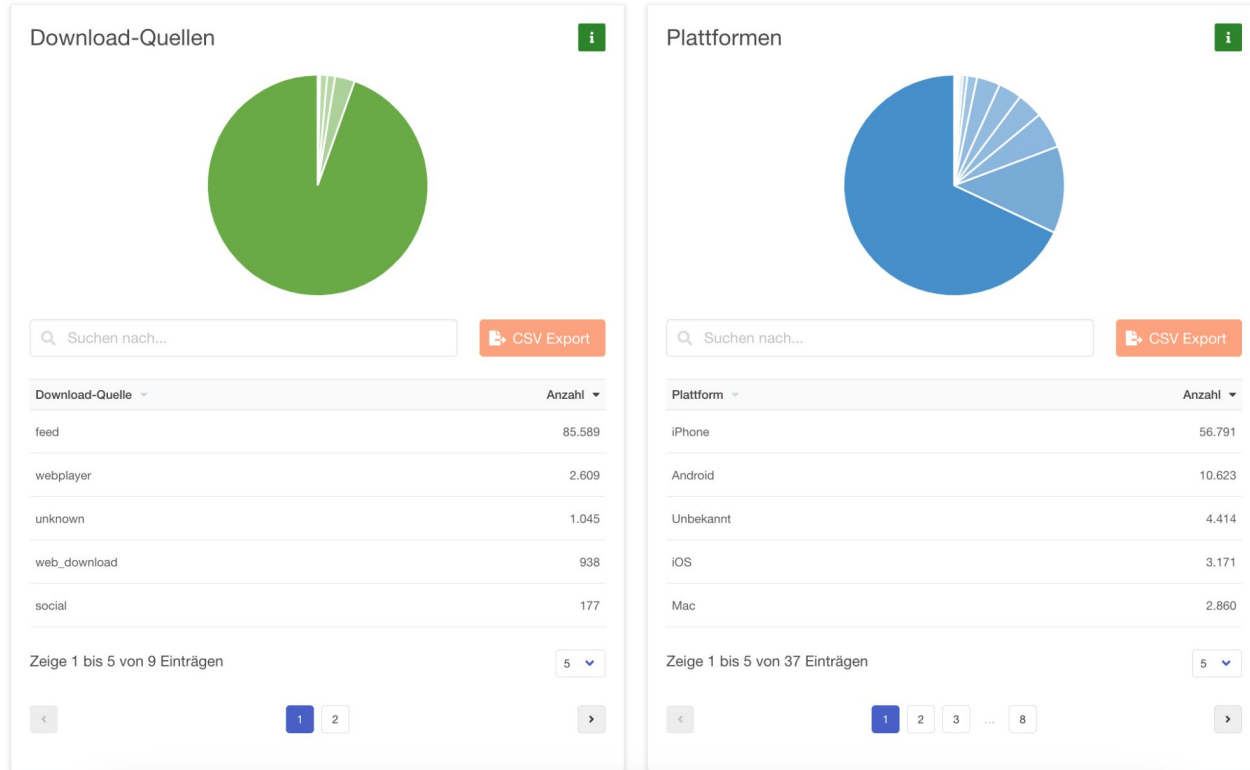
Download-Quellen

i

Suchen nach...

CSV Export

| Download-Quelle | Anzahl |
|---|---|
| feed | 85.589 |
| webplayer | 2.609 |
| unknown | 1.045 |
| web_download | 938 |
| social | 177 |

Zeige 1 bis 5 von 9 Einträgen

5

‹ 1 2 ›

Plattformen

i

Suchen nach...

CSV Export

| Plattform | Anzahl |
|---|---|
| iPhone | 56.791 |
| Android | 10.623 |
| Unbekannt | 4.414 |
| iOS | 3.171 |
| Mac | 2.860 |

Zeige 1 bis 5 von 37 Einträgen

5

‹ 1 2 3 ... 8 ›